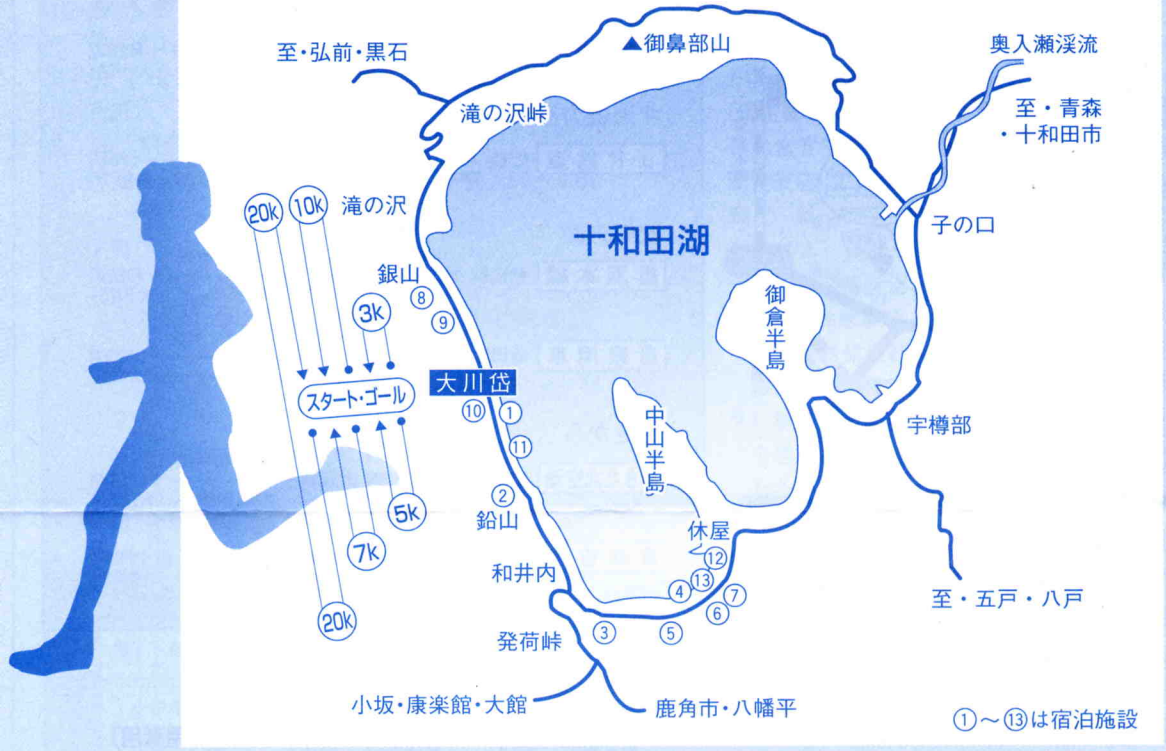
至・弘前・黒石

▲御鼻部山

奥入瀬渓流

至・青森・十和田市

滝の沢峠

滝の沢

20k

10k

十和田湖

子の口

銀山

⑧

⑨

3k

御倉半島

大川岱

スタート・ゴール

⑩

①

⑪

中山半島

宇樽部

②

鉛山

5k

7k

休屋

⑫

和井内

⑬

④

⑦

⑥

20k

③

⑤

至・五戸・八戸

発荷峠

小坂・康楽館・大館

鹿角市・八幡平

①～⑬は宿泊施設